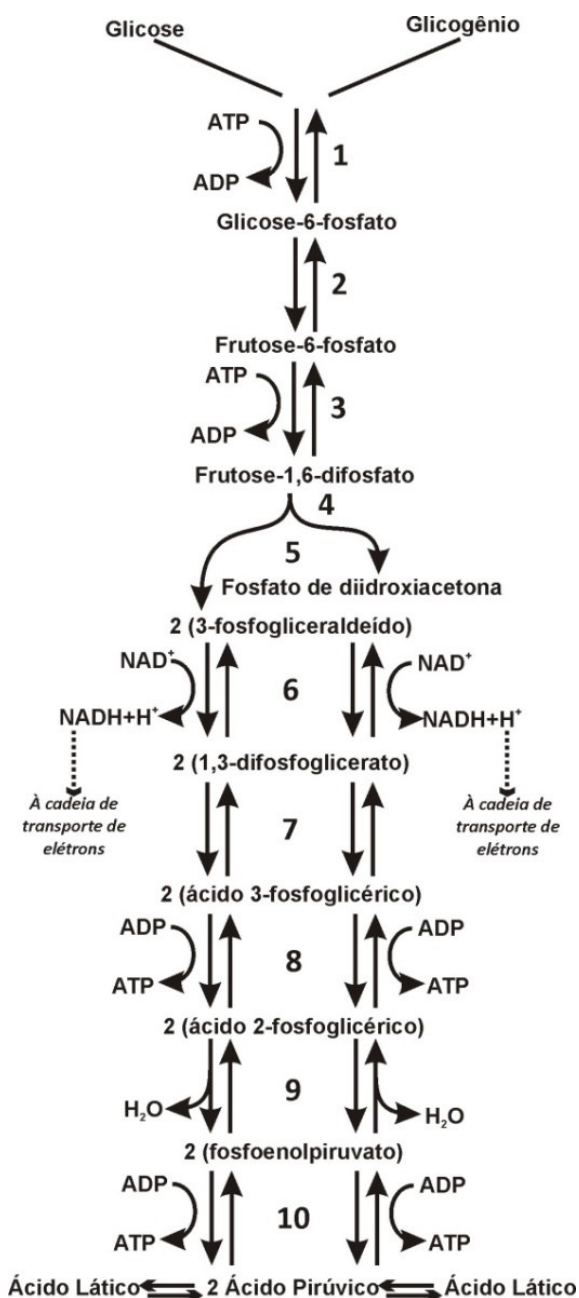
Glicose

Glicogênio

ATP

ADP

1

Glicose-6-fosfato

2

Frutose-6-fosfato

ATP

ADP

3

Frutose-1,6-difosfato

4

5

Fosfato de diidroxiacetona

2 (3-fosfogliceraldeído)

$NAD^+$

$NADH+H^+$

6

$NAD^+$

$NADH+H^+$

2 (1,3-difosfoglicerato)

À cadeia de transporte de elétrons

7

À cadeia de transporte de elétrons

2 (ácido 3-fosfoglicérico)

ADP

ATP

8

ADP

ATP

2 (ácido 2-fosfoglicérico)

$H_2O$

9

$H_2O$

2 (fosfoenolpiruvato)

ADP

ATP

10

ADP

ATP

Ácido Lático

2 Ácido Pirúvico

Ácido Lático